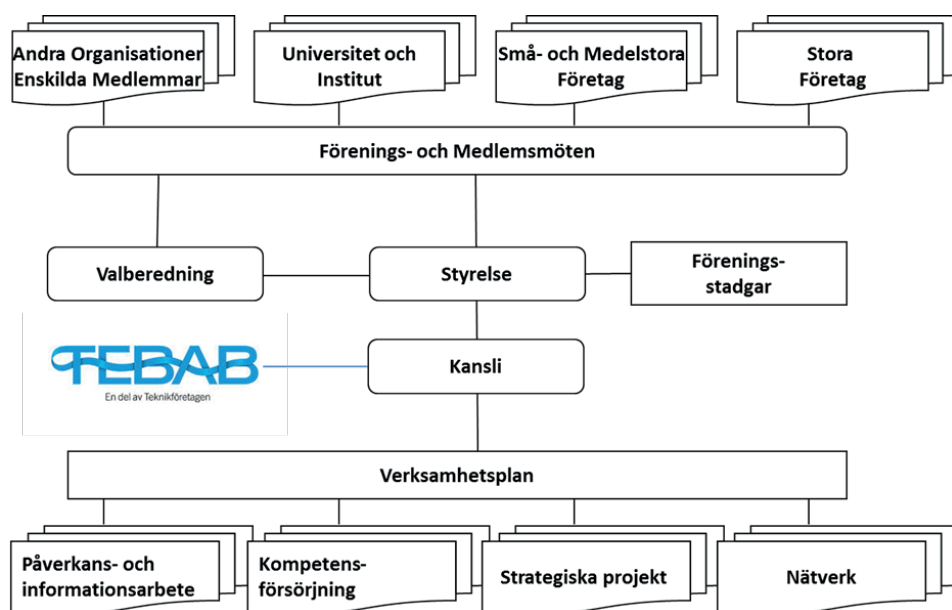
Andra Organisationer Enskilda Medlemmar

Universitet och Institut

Små- och Medelstora Företag

Stora Företag

Förenings- och Medlemsmöten

Valberedning

Styrelse

Förenings-stadgar

TEBAB
En del av Teknikföretagen

Kansli

Verksamhetsplan

Påverkans- och informationsarbete

Kompetens-försörjning

Strategiska projekt

Nätverk